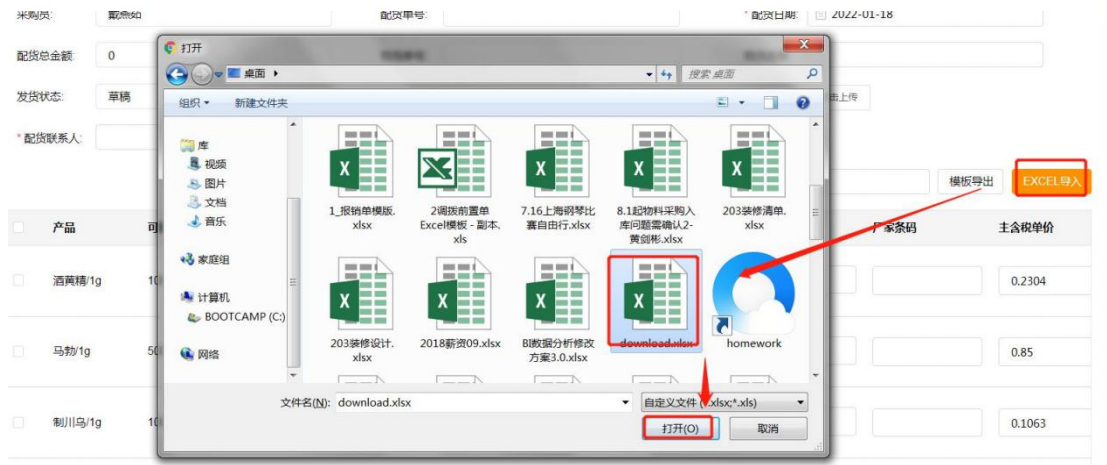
采购员: 戴燕如
配货单号:
* 配货日期: 2022-01-18
配货总金额: 0
发货状态: 草稿
* 配货联系人:
击上传
模板导出
EXCEL导入
产品
可
厂家条码
主含税单价
酒黄精/1g
10
0.2304
马勃/1g
50
0.85
制川乌/1g
10
0.1063

打开
桌面
搜索 桌面
组织
新建文件夹
库
视频
图片
文档
音乐
家庭组
计算机
BOOTCAMP (C:)
网络
1_报销单模版.xlsx
2调拨前置单Excel模板 - 副本.xls
7.16上海钢琴比赛自由行.xlsx
8.1起物料采购入库问题需确认2-黄剑彬.xlsx
203装修清单.xlsx
203装修设计.xlsx
2018薪资09.xlsx
BI数据分析修改方案3.0.xlsx
download.xlsx
homework
文件名(N): download.xlsx
自定义文件 (*.xlsx;*.xls)
打开(O)
取消